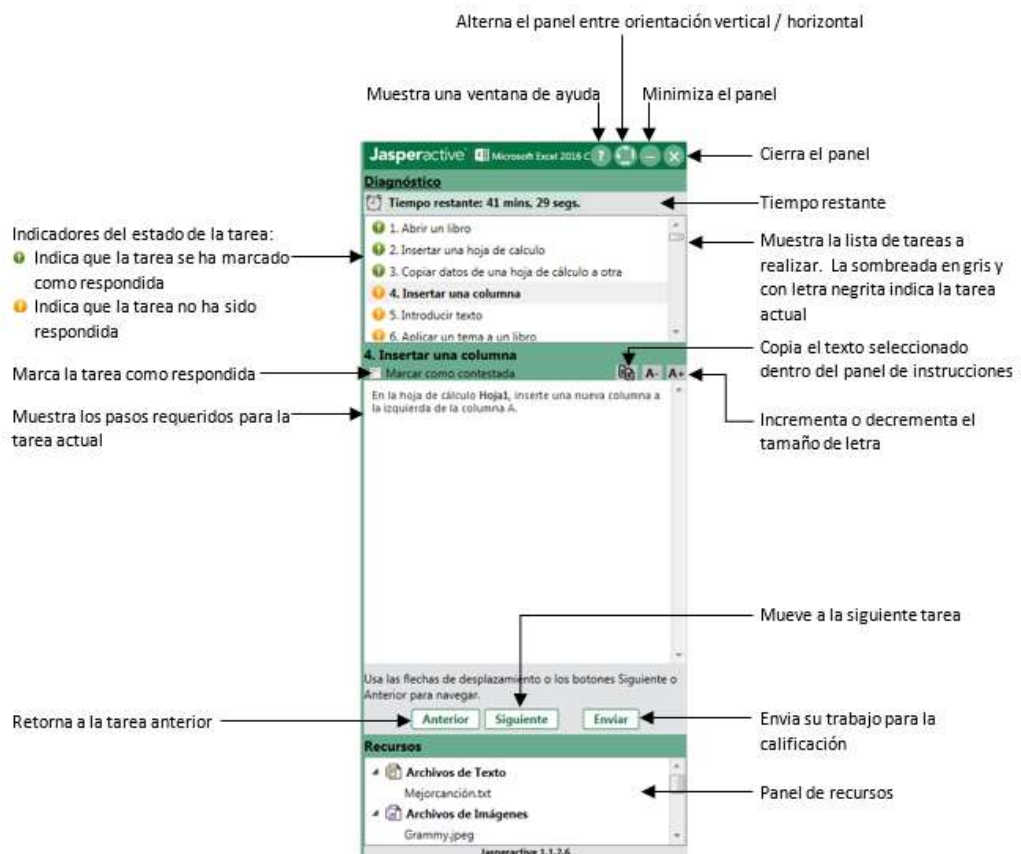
Alterna el panel entre orientación vertical / horizontal

Muestra una ventana de ayuda

Minimiza el panel

Jasperactive Microsoft Excel 2016 C

Cierra el panel

Diagnóstico

Tiempo restante: 41 mins, 29 segs.

Tiempo restante

Indicadores del estado de la tarea:
Indica que la tarea se ha marcado como respondida
Indica que la tarea no ha sido respondida

1. Abrir un libro
2. Insertar una hoja de calculo
3. Copiar datos de una hoja de cálculo a otra
4. Insertar una columna
5. Introducir texto
6. Aplicar un tema a un libro

Muestra la lista de tareas a realizar. La sombreada en gris y con letra negrita indica la tarea actual

4. Insertar una columna

Copia el texto seleccionado dentro del panel de instrucciones

Marca la tarea como respondida

Marcar como contestada

A- A+

Muestra los pasos requeridos para la tarea actual

En la hoja de cálculo **Hoja1**, inserte una nueva columna a la izquierda de la columna A.

Incrementa o decrementa el tamaño de letra

Mueve a la siguiente tarea

Usa las flechas de desplazamiento o los botones Siguiente o Anterior para navegar.

Retorna a la tarea anterior

Anterior Siguiente Enviar

Envia su trabajo para la calificación

Recursos

Archivos de Texto
Mejorcanción.txt
Archivos de Imágenes
Grammy.jpeg

Panel de recursos

Jasperactive 1.1.2.6